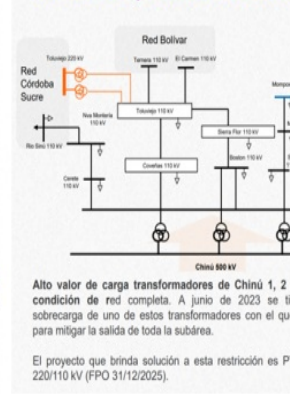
Red Bolívar

Toluviejo 220 kV

Ternera 110 kV

El Carmen 110 kV

Mompo

Red Córdoba Sucre

Nva Montería 110 kV

Toluviejo 110 kV

Sierra Flor 110 kV

Río Sinú 110 kV

Cereté 110 kV

Boston 110 kV

Coveñas 110 kV

Chinú 500 kV

Alto valor de carga transformadores de Chinú 1, 2 condición de red completa. A junio de 2023 se ti sobrecarga de uno de estos transformadores con el qu para mitigar la salida de toda la subárea.

El proyecto que brinda solución a esta restricción es P 220/110 kV (FPO 31/12/2025).